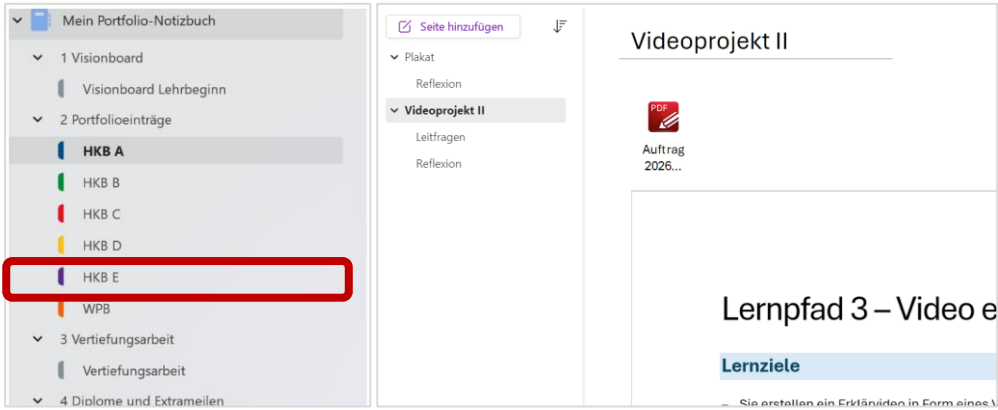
Mein Portfolio-Notizbuch
1 Visionboard
Visionboard Lehrbeginn
2 Portfolioeinträge
HKB A
HKB B
HKB C
HKB D
HKB E
WPB
3 Vertiefungsarbeit
Vertiefungsarbeit
4 Diplome und Extrameilen

Seite hinzufügen
Plakat
Reflexion
Videoprojekt II
Leitfragen
Reflexion

Videoprojekt II

PDF
Auftrag 2026...

Lernpfad 3 – Video e
Lernziele
– Sie erstellen ein Erklärvideo in Form eines V